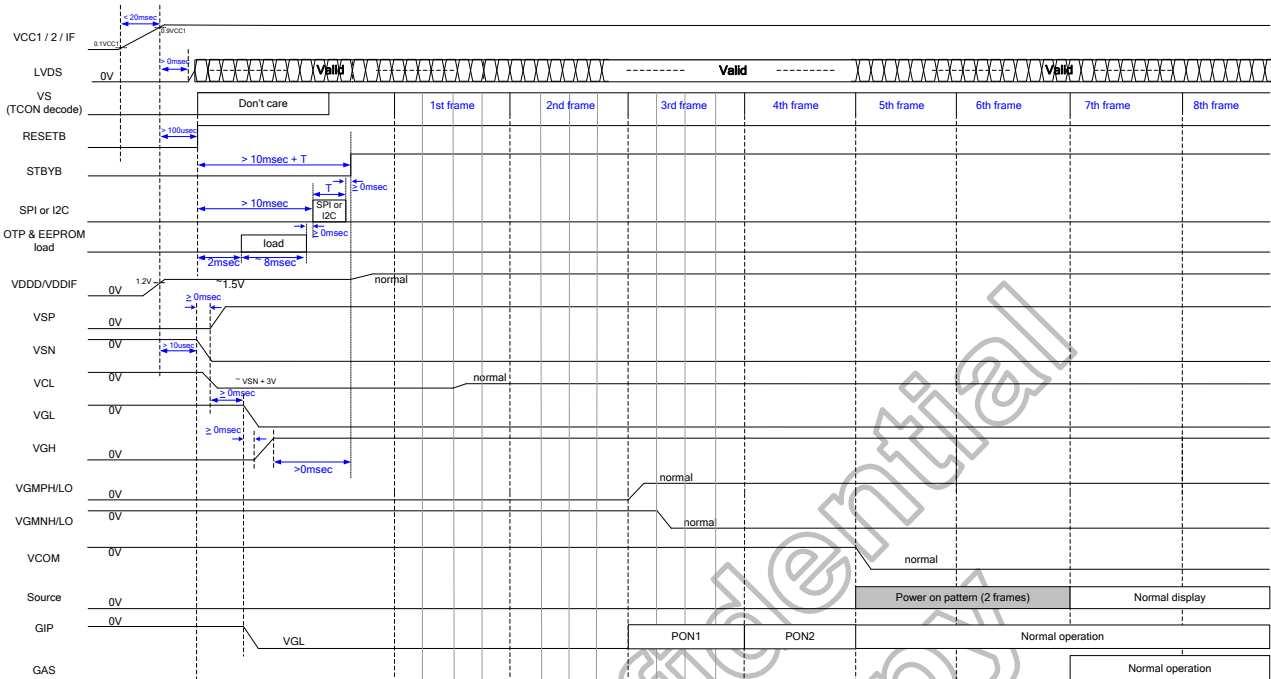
VCC1 / 2 / IF
< 20msec
0.1VCC1
0.9VCC1

LVDS
0V
> 0msec
Valid
Valid
Valid

VS
(TCON decode)
Don't care
1st frame
2nd frame
3rd frame
4th frame
5th frame
6th frame
7th frame
8th frame

RESETB
> 100usec

STBYB
> 10msec + T
T
≥ 0msec

SPI or I2C
> 10msec
SPI or I2C
≥ 0msec

OTP & EEPROM load
load
2msec
~ 8msec

VDDD/VDDIF
0V
1.2V
~1.5V
normal

VSP
0V
≥ 0msec

VSN
0V
> 10usec

VCL
0V
~ VSN + 3V
normal
≥ 0msec

VGL
0V
≥ 0msec

VGH
0V
>0msec

VGMPH/LO
0V
normal

VGMNH/LO
0V
normal

VCOM
0V
normal

Source
0V
Power on pattern (2 frames)
Normal display

GIP
0V
VGL
PON1
PON2
Normal operation

GAS
Normal operation